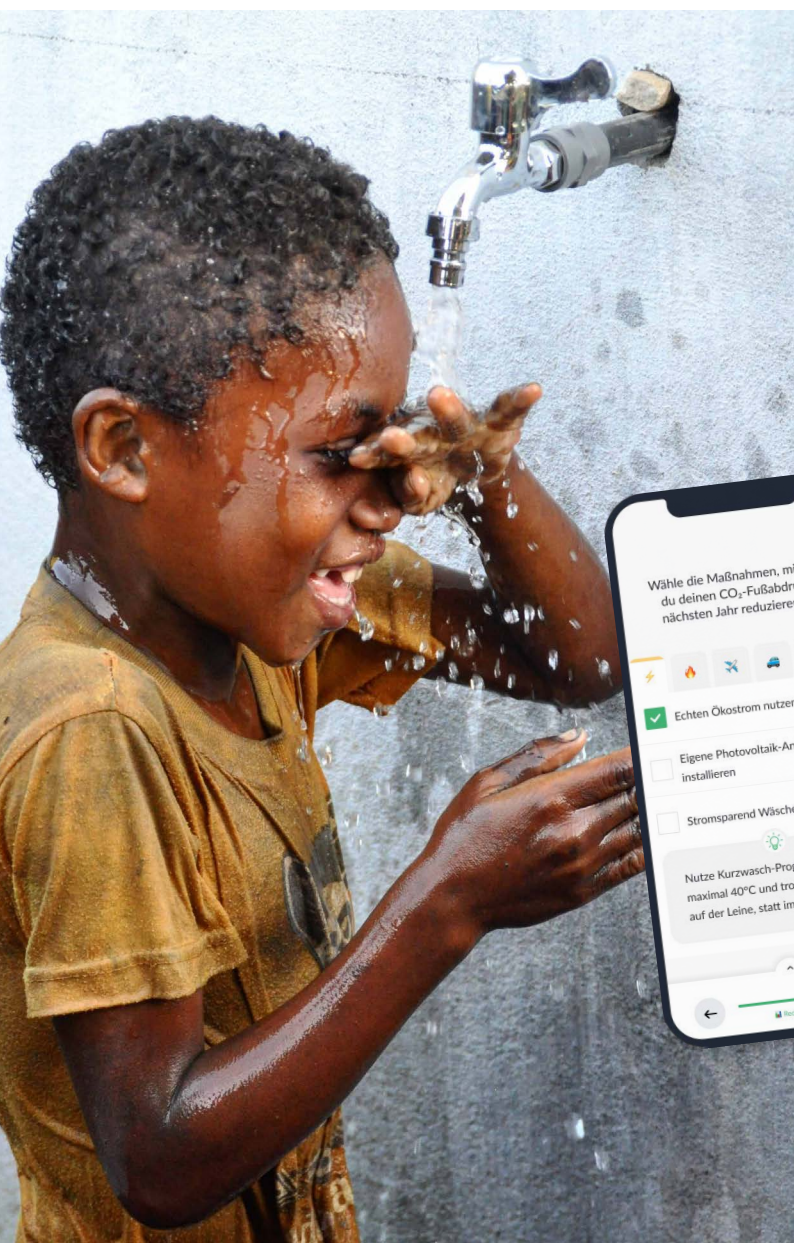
Wähle die Maßnahmen, mi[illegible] du deinen $CO_2$-Fußabdr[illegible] nächsten Jahr reduzieren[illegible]

Echten Ökostrom nutzen

Eigene Photovoltaik-An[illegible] installieren

Stromsparend Wäsche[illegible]

Nutze Kurzwasch-Prog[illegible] maximal 40°C und tro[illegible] auf der Leine, statt im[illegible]